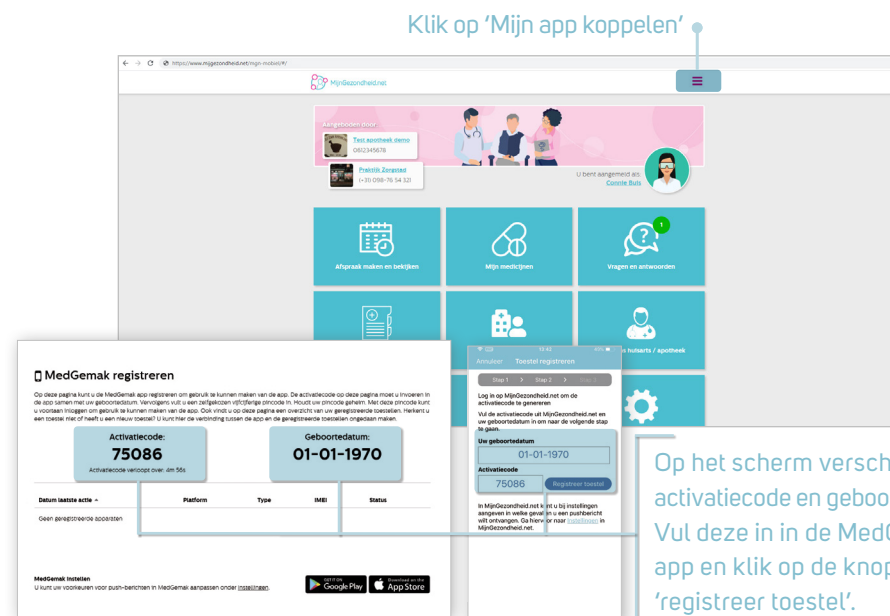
Klik op 'Mijn app koppelen'

https://www.mijngezondheid.net/mgn-mobiel/#/

MijnGezondheid.net

Aangeboden door:

Test apotheek demo
0612345678

Praktijk Zorgstad
(+31) 098-76 54 32

U bent aangemeld als:
Connie Buis

Afspraak maken en bekijken

Mijn medicijnen

1

Vragen en antwoorden

huisarts / apotheek

MedGemak registreren

Op deze pagina kunt u de MedGemak app registreren om gebruik te kunnen maken van de app. De activatiecode op deze pagina moet u invoeren in de app samen met uw geboortedatum. Vervolgens vult u een zelfgekozen vijfcijferige pincode in. Houdt uw pincode geheim. Met deze pincode kunt u voortaan inloggen om gebruik te kunnen maken van de app. Ook vindt u op deze pagina een overzicht van uw geregistreerde toestellen. Herkent u een toestel niet of heeft u een nieuw toestel? U kunt hier de verbinding tussen de app en de geregistreerde toestellen ongedaan maken.

Activatiecode:
75086
Activatiecode verloopt over: 4m 56s

Geboortedatum:
01-01-1970

| Datum laatste actie ▲ | Platform | Type | IMEI | Status |
|---|---|---|---|---|
| Geen geregistreerde apparaten | | | | |

MedGemak instellen
U kunt uw voorkeuren voor push-berichten in MedGemak aanpassen onder instellingen.

GET IT ON Google Play
Download on the App Store

Annuleer Toestel registreren

Stap 1 > Stap 2 > Stap 3

Log in op MijnGezondheid.net om de activatiecode te genereren

Vul de activatiecode uit MijnGezondheid.net en uw geboortedatum in om naar de volgende stap te gaan.

Uw geboortedatum
01-01-1970
Activatiecode
75086
Registreer toestel

In MijnGezondheid.net kunt u bij instellingen aangeven in welke gevallen u een pushbericht wilt ontvangen. Ga hiervoor naar instellingen in MijnGezondheid.net.

Op het scherm versch
activatiecode en geboo
Vul deze in in de MedG
app en klik op de knop
'registreer toestel'.